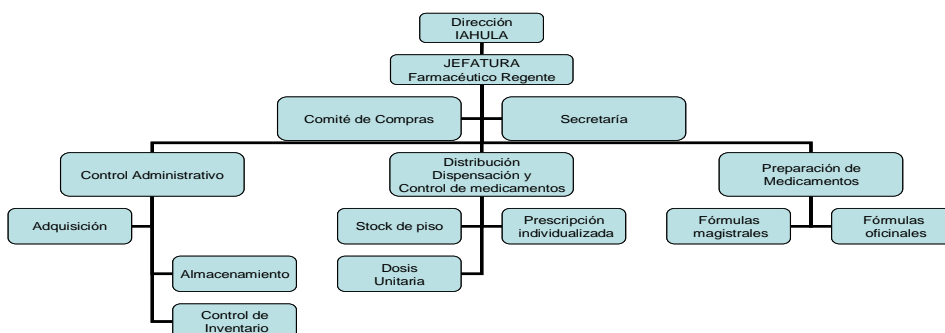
Dirección IAHULA

JEFATURA
Farmacéutico Regente

Comité de Compras

Secretaría

Control Administrativo

Adquisición

Almacenamiento

Control de Inventario

Distribución
Dispensación y
Control de medicamentos

Stock de piso

Prescripción individualizada

Dosis Unitaria

Preparación de Medicamentos

Fórmulas magistrales

Fórmulas oficinales